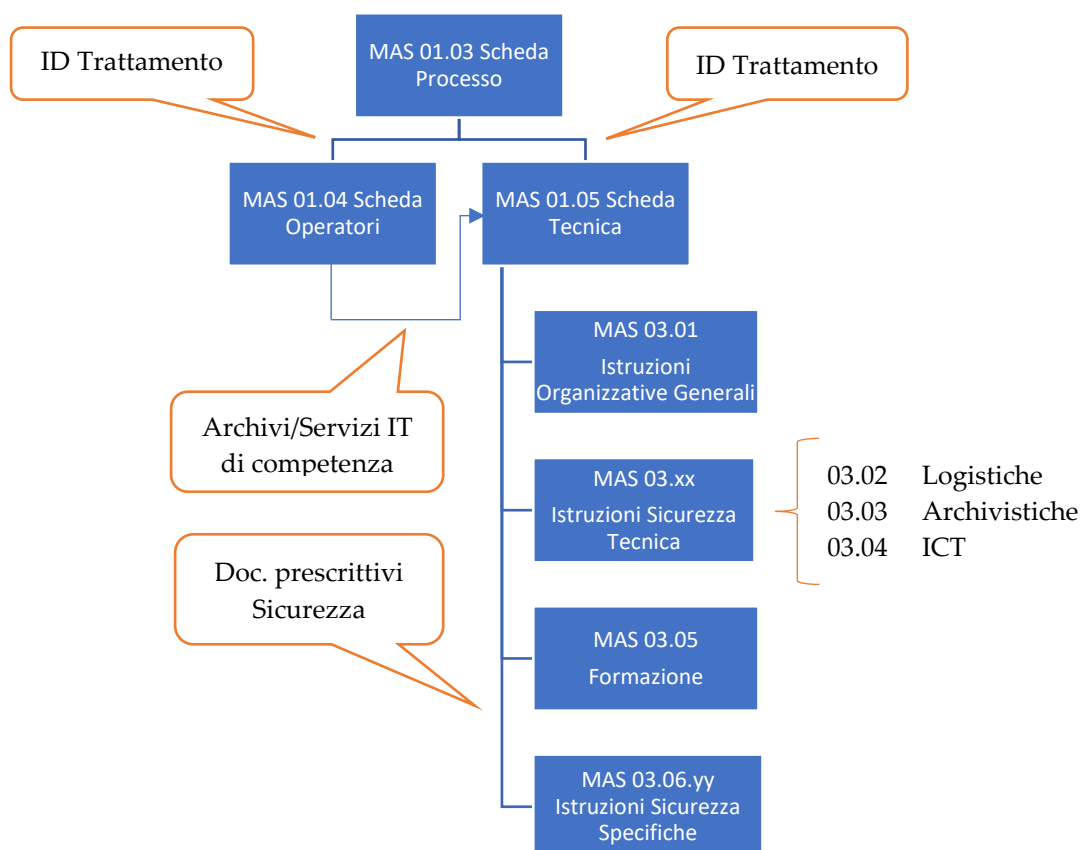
ID Trattamento

MAS 01.03 Scheda Processo

ID Trattamento

MAS 01.04 Scheda Operatori

MAS 01.05 Scheda Tecnica

MAS 03.01
Istruzioni Organizzative Generali

Archivi/Servizi IT di competenza

MAS 03.xx
Istruzioni Sicurezza Tecnica

03.02 Logistiche
03.03 Archivistiche
03.04 ICT

Doc. prescrittivi Sicurezza

MAS 03.05
Formazione

MAS 03.06.yy
Istruzioni Sicurezza Specifiche